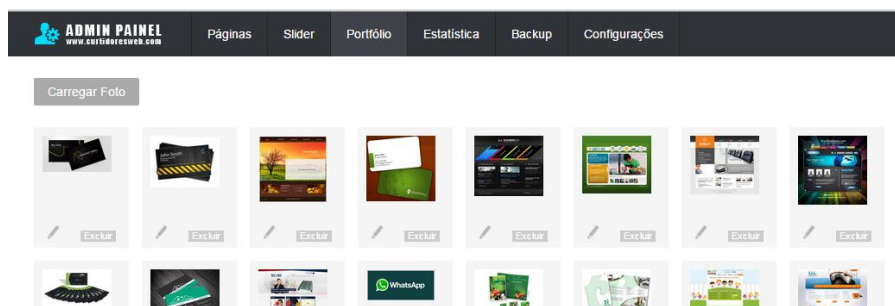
ADMIN PAINEL
www.curtidoresweb.com

Páginas | Slider | Portfólio | Estatística | Backup | Configurações

Carregar Foto

Excluir

Excluir

Excluir

Excluir

Excluir

Excluir

Excluir

Excluir

WhatsApp